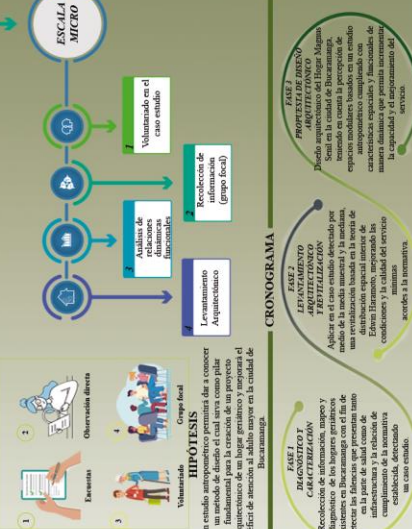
ESCALA MICRO

1
Voluntariado en el caso estudio

2
Recolección de información (grupo focal)

3
Análisis de relaciones dinámicas funcionales

4
Levantamiento Arquitectónico

1 Encuestas
2 Observación directa
3 Voluntariado
4 Grupo focal

HIPÓTESIS

Un estudio antropométrico permitirá dar a conocer un método de diseño el cual sirva como pilar fundamental para la creación de un proyecto arquitectónico de un hogar geriátrico y mejorar el déficit de atención al adulto mayor en la ciudad de Bucaramanga.

CRONOGRAMA

FASE 1
DIAGNÓSTICO Y CARACTERIZACIÓN
Recolección de información, tipos y diagnóstico de los hogares geriátricos existentes en Bucaramanga con el fin de detectar las falencias que presentan tanto en la parte de salud como de infraestructura y la relación de cumplimiento de la normativa establecida, detectando un caso estudio.

FASE 2
LEVANTAMIENTO ARQUITECTÓNICO Y REVITALIZACIÓN
Aplicar en el caso estudio detectado por medio de la media muestral y la mediana, una revitalización basada en la teoría de distribución espacial interior de Edwin Haramoto, mejorando las condiciones y la calidad del servicio mínimas acordes a la normativa.

FASE 3
PROPUESTA DE DISEÑO ARQUITECTÓNICO
Diseño arquitectónico del Hogar Magno Senil en la ciudad de Bucaramanga, teniendo en cuenta la percepción de espacios modulares basados en un estudio antropométrico cumpliendo con características espaciales y funcionales de manera dinámica que permita incrementar la capacidad y el mejoramiento del servicio.